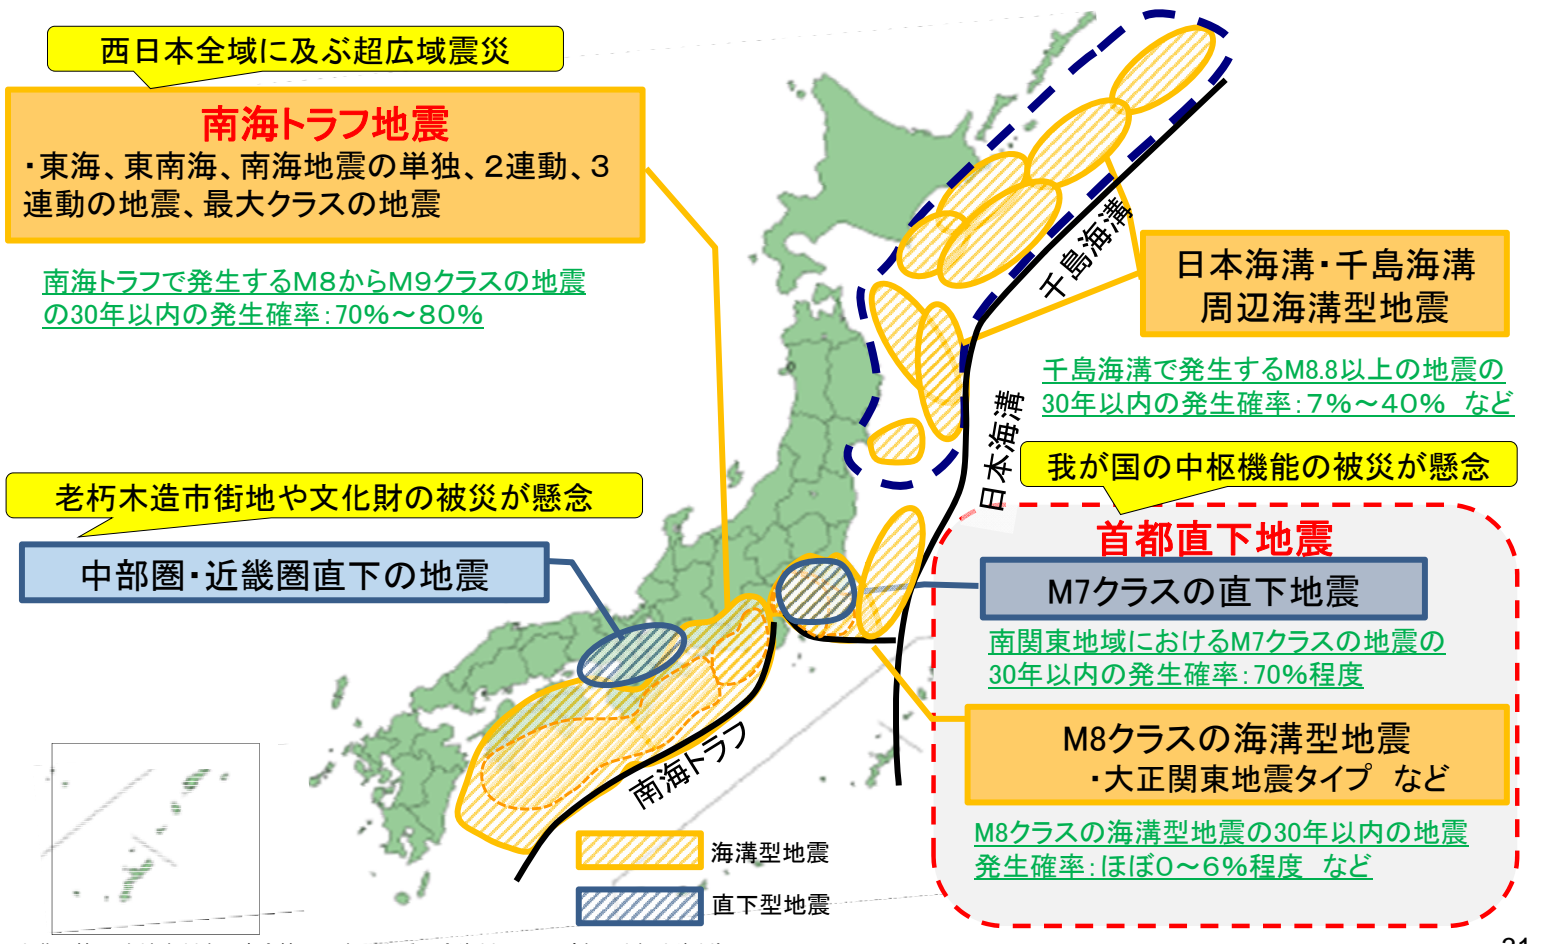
西日本全域に及ぶ超広域震災

南海トラフ地震
・東海、東南海、南海地震の単独、2連動、3連動の地震、最大クラスの地震

南海トラフで発生するM8からM9クラスの地震の30年以内の発生確率：70%～80%

千島海溝

日本海溝・千島海溝
周辺海溝型地震

千島海溝で発生するM8.8以上の地震の30年以内の発生確率：7%～40%　など

日本海溝

我が国の中枢機能の被災が懸念

老朽木造市街地や文化財の被災が懸念

中部圏・近畿圏直下の地震

首都直下地震

M7クラスの直下地震

南関東地域におけるM7クラスの地震の30年以内の発生確率：70%程度

M8クラスの海溝型地震
・大正関東地震タイプ　など

M8クラスの海溝型地震の30年以内の地震発生確率：ほぼ0～6%程度　など

南海トラフ

海溝型地震

直下型地震

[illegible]